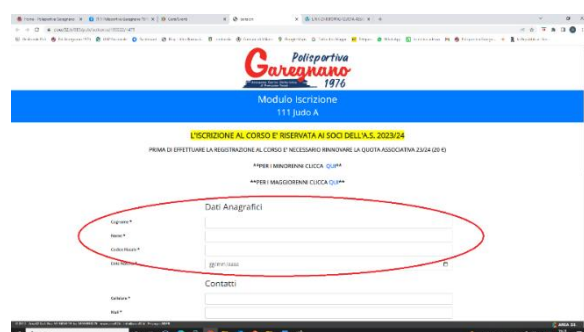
Polisportiva
Garegnano
1976

Modulo Iscrizione
111 Judo A

L'ISCRIZIONE AL CORSO E' RISERVATA AI SOCI DELL'A.S. 2023/24

PRIMA DI EFFETTUARE LA REGISTRAZIONE AL CORSO E' NECESSARIO RINNOVARE LA QUOTA ASSOCIATIVA 23/24 (20 €)

**PER I MINORENNI CLICCA QUI**

**PER I MAGGIORENNI CLICCA QUI**

Dati Anagrafici

Cognome *

Nome *

Codice Fiscale *

Data Nascita *
gg/mm/aaaa

Contatti

Cellulare *

Mail *